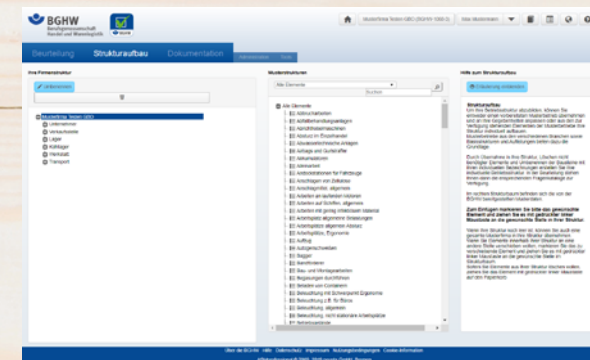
BGHW Berufsgenossenschaft Handel und Warenlogistik

Musterfirma Testen GBU (50201-1000-5)

Alle Musterdaten

Beurteilung Strukturaufbau Dokumentation

Ihre Firmenstruktur

Unternehmen

Musterfirma Testen GBU
Unternehmen
Verkaufsräume
Lager
Kühllager
Werkstatt
Transport

Musterstrukturen

Alle Elemente

Suchen

Alle Elemente
Abbrucharbeiten
Abfallbehandlungsanlagen
Abfüllmaschinen
Absturz im Einzelhandel
Abwasserleitungen
Anlagen und Gerüste
Akkuwartung
Aktenarbeit
Anlage mit Fahrzeuge
Arbeiten von Zeitarbeitern
Arbeitsgeräte, allgemein
Arbeiten an laufenden Maschinen
Arbeiten auf Schiffen, allgemein
Arbeiten mit gering erhöhtem Gewicht
Arbeitsplatz allgemeine Arbeitsplätze
Arbeitsplätze allgemein Anlass
Arbeitsplätze, Ergonomie
Aufzug
Autogeschäfte
Bagger
Bandförderer
Bau- und Montagearbeiten
Begasungen durchführen
Beladen von Containern
Beleuchtung mit Schwerpunkt Ergonomie
Beleuchtung z.B. für Büros
Beleuchtung, allgemein
Beleuchtung, nicht sichtbare Arbeitsplätze
Betriebsmittel

Hilfe zum Strukturaufbau

Strukturaufbau

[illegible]

Zum Einfügen markieren Sie bitte das gewünschte Element und ziehen Sie es mit gedrückter linker Maustaste an die gewünschte Stelle in Ihrer Struktur.

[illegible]

Über die BGHW Hilfe Datenschutz Impressum Nutzungsbedingungen Cookie-Information